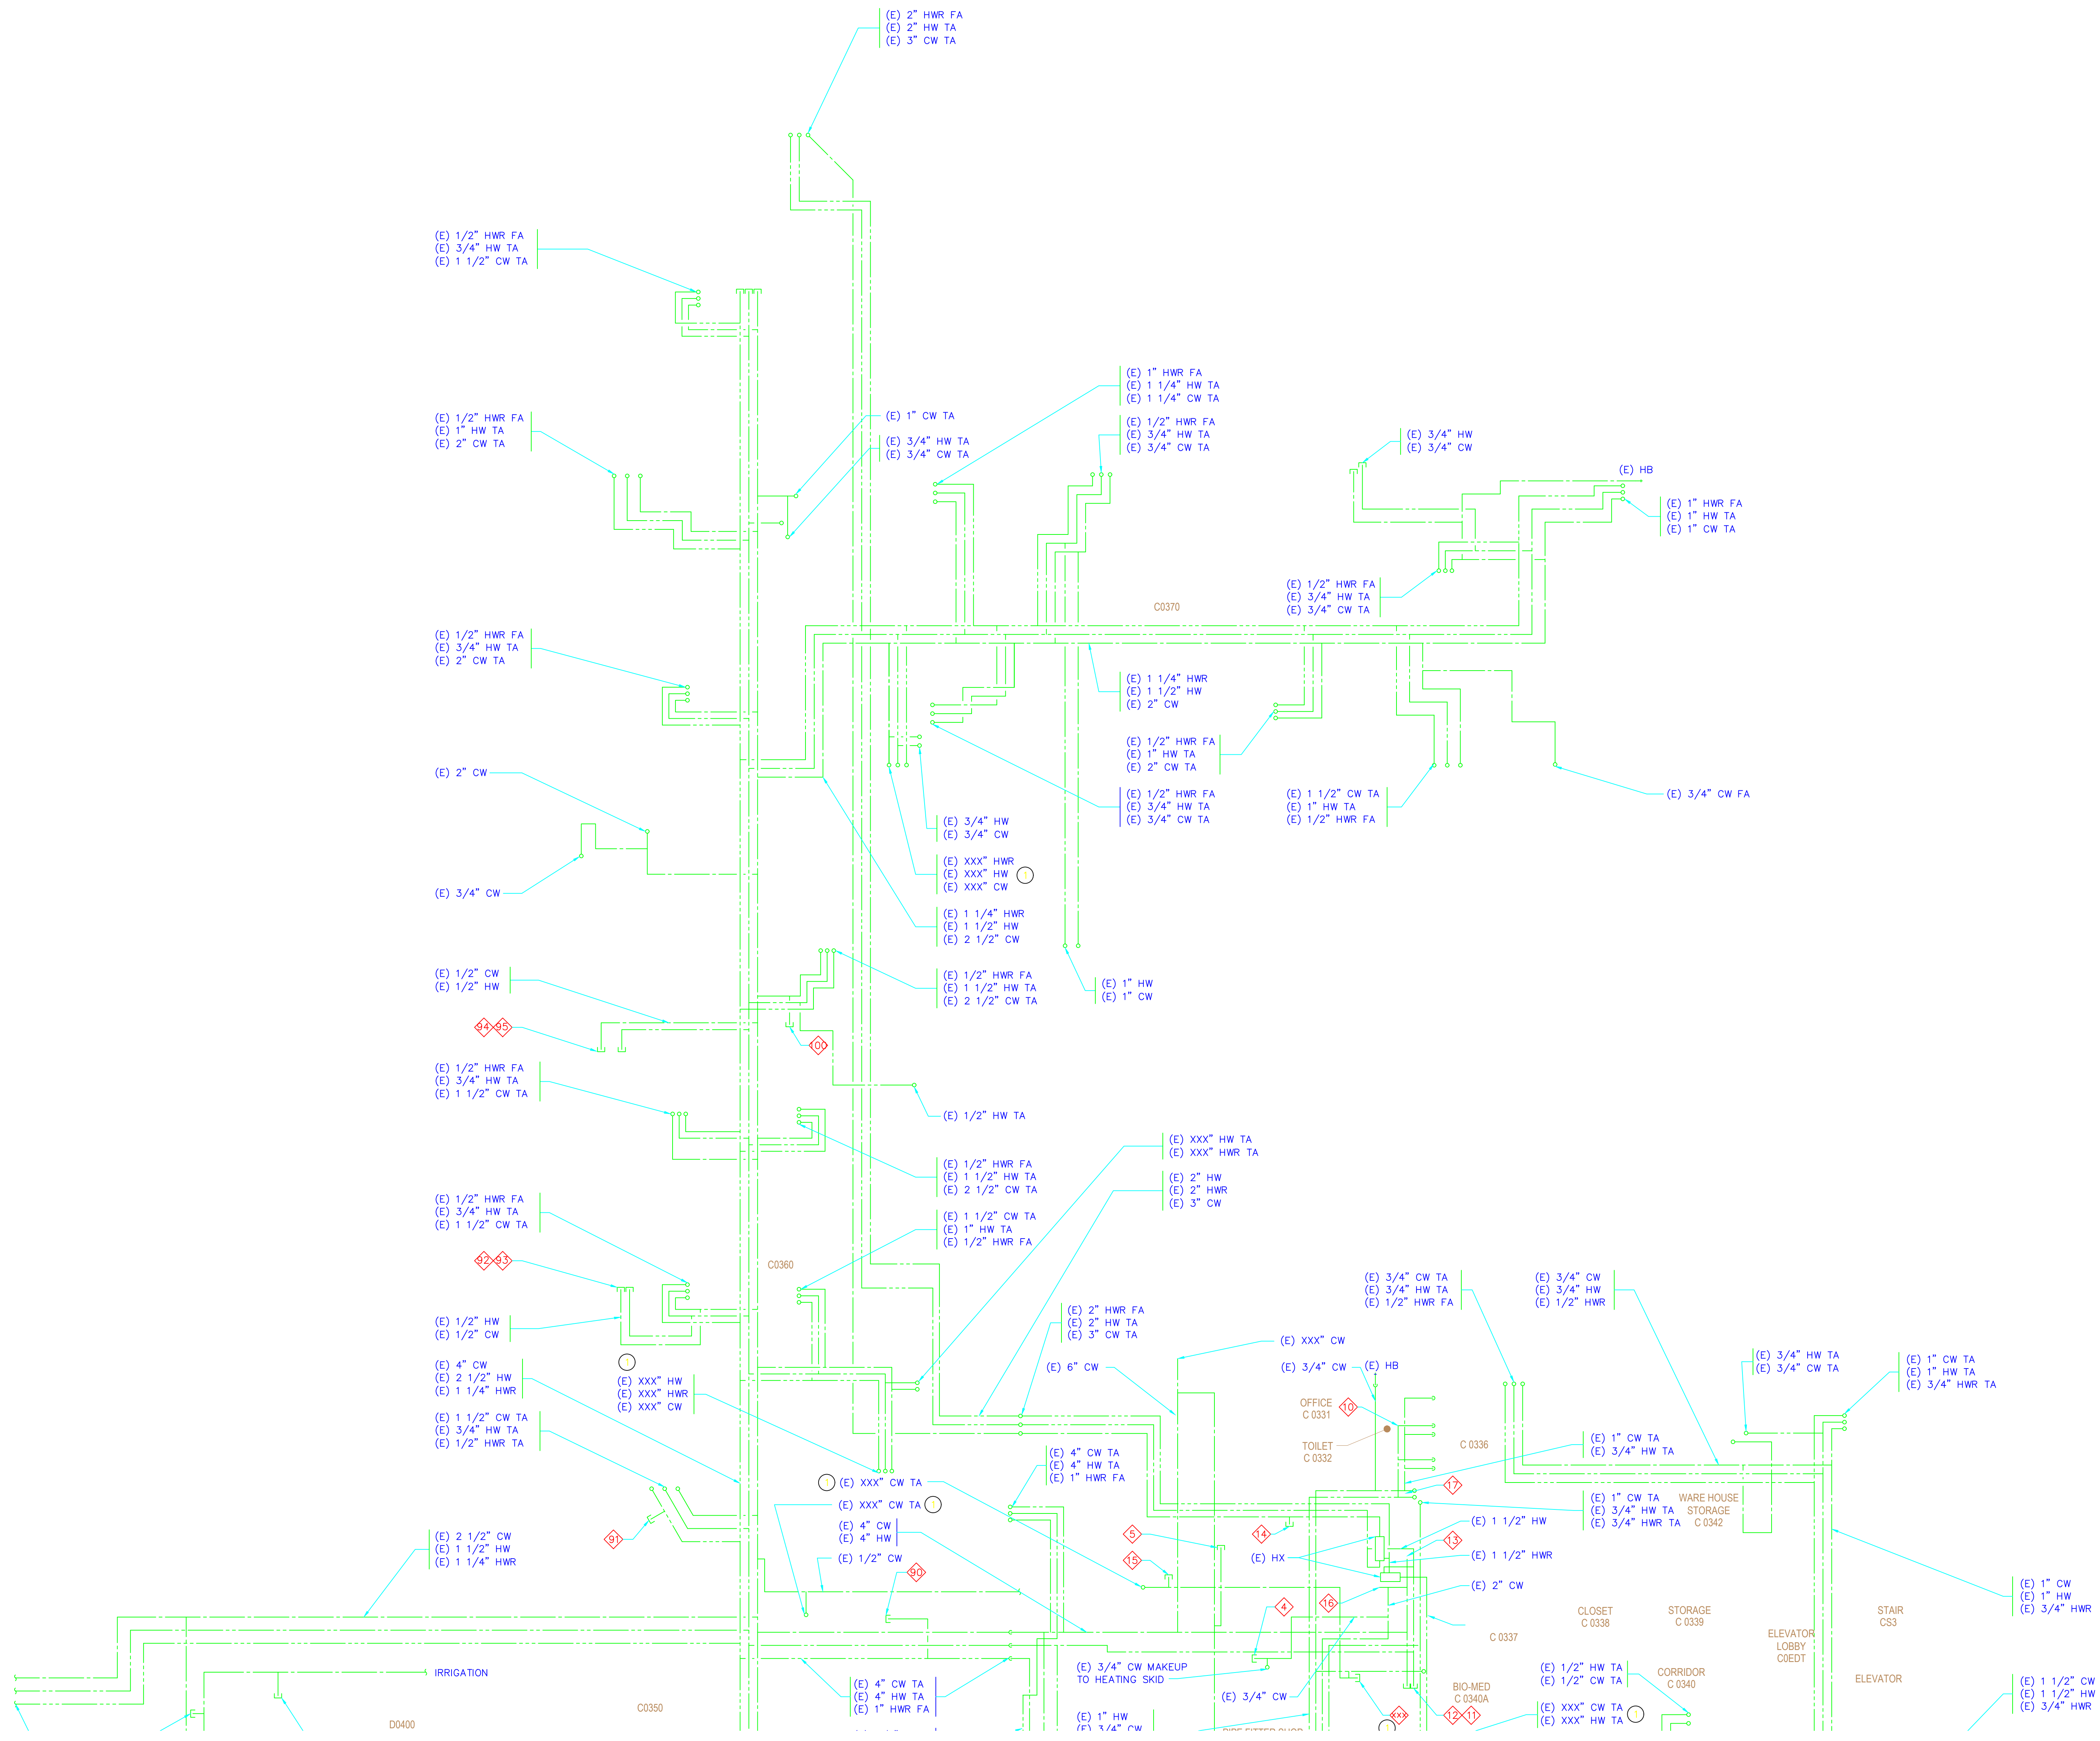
(E) 2" HWR FA
(E) 2" HW TA
(E) 3" CW TA

(E) 1/2" HWR FA
(E) 3/4" HW TA
(E) 1 1/2" CW TA

(E) 1" HWR FA
(E) 1 1/4" HW TA
(E) 1 1/4" CW TA

(E) 1/2" HWR FA
(E) 1" HW TA
(E) 2" CW TA

(E) 1" CW TA

(E) 3/4" HW TA
(E) 3/4" CW TA

(E) 1/2" HWR FA
(E) 3/4" HW TA
(E) 3/4" CW TA

(E) 3/4" HW
(E) 3/4" CW

(E) HB

(E) 1" HWR FA
(E) 1" HW TA
(E) 1" CW TA

(E) 1/2" HWR FA
(E) 3/4" HW TA
(E) 3/4" CW TA

C0370

(E) 1/2" HWR FA
(E) 3/4" HW TA
(E) 2" CW TA

(E) 1 1/4" HWR
(E) 1 1/2" HW
(E) 2" CW

(E) 1/2" HWR FA
(E) 1" HW TA
(E) 2" CW TA

(E) 2" CW

(E) 1/2" HWR FA
(E) 3/4" HW TA
(E) 3/4" CW TA

(E) 1 1/2" CW TA
(E) 1" HW TA
(E) 1/2" HWR FA

(E) 3/4" CW FA

(E) 3/4" HW
(E) 3/4" CW

(E) XXX" HWR
(E) XXX" HW
(E) XXX" CW

(E) 3/4" CW

(E) 1 1/4" HWR
(E) 1 1/2" HW
(E) 2 1/2" CW

(E) 1/2" CW
(E) 1/2" HW

(E) 1/2" HWR FA
(E) 1 1/2" HW TA
(E) 2 1/2" CW TA

(E) 1" HW
(E) 1" CW

94 95

100

(E) 1/2" HWR FA
(E) 3/4" HW TA
(E) 1 1/2" CW TA

(E) 1/2" HW TA

(E) XXX" HW TA
(E) XXX" HWR TA

(E) 1/2" HWR FA
(E) 1 1/2" HW TA
(E) 2 1/2" CW TA

(E) 2" HW
(E) 2" HWR
(E) 3" CW

(E) 1/2" HWR FA
(E) 3/4" HW TA
(E) 1 1/2" CW TA

(E) 1 1/2" CW TA
(E) 1" HW TA
(E) 1/2" HWR FA

92 93

C0360

(E) 3/4" CW TA
(E) 3/4" HW TA
(E) 1/2" HWR FA

(E) 3/4" CW
(E) 3/4" HW
(E) 1/2" HWR

(E) 1/2" HW
(E) 1/2" CW

(E) 2" HWR FA
(E) 2" HW TA
(E) 3" CW TA

(E) XXX" CW

(E) 4" CW
(E) 2 1/2" HW
(E) 1 1/4" HWR

(E) XXX" HW
(E) XXX" HWR
(E) XXX" CW

(E) 6" CW

(E) 3/4" CW
(E) HB

(E) 3/4" HW TA
(E) 3/4" CW TA

(E) 1" CW TA
(E) 1" HW TA
(E) 3/4" HWR TA

OFFICE
C 0331

10

(E) 1 1/2" CW TA
(E) 3/4" HW TA
(E) 1/2" HWR TA

TOILET
C 0332

C 0336

(E) 1" CW TA
(E) 3/4" HW TA

(E) XXX" CW TA

(E) 4" CW TA
(E) 4" HW TA
(E) 1" HWR FA

17

(E) XXX" CW TA

(E) 1" CW TA
(E) 3/4" HW TA
(E) 3/4" HWR TA

WARE HOUSE
STORAGE
C 0342

91

(E) 4" CW
(E) 4" HW

5

14

(E) 1 1/2" HW

13

(E) 2 1/2" CW
(E) 1 1/2" HW
(E) 1 1/4" HWR

(E) 1/2" CW

90

15

(E) HX

(E) 1 1/2" HWR

(E) 2" CW

(E) 1" CW
(E) 1" HW
(E) 3/4" HWR

4

16

CLOSET
C 0338

STORAGE
C 0339

STAIR
CS3

C 0337

ELEVATOR
LOBBY
C0EDT

IRRIGATION

(E) 4" CW TA
(E) 4" HW TA
(E) 1" HWR FA

(E) 3/4" CW MAKEUP
TO HEATING SKID

(E) 1/2" HW TA
(E) 1/2" CW TA

CORRIDOR
C 0340

ELEVATOR

C0350

D0400

(E) 3/4" CW

BIO-MED
C 0340A

(E) 1" HW
(E) 3/4" CW

XXX

12 11

(E) XXX" CW TA
(E) XXX" HW TA

(E) 1 1/2" CW
(E) 1 1/2" HW
(E) 3/4" HWR

PIPE FITTER SHOP